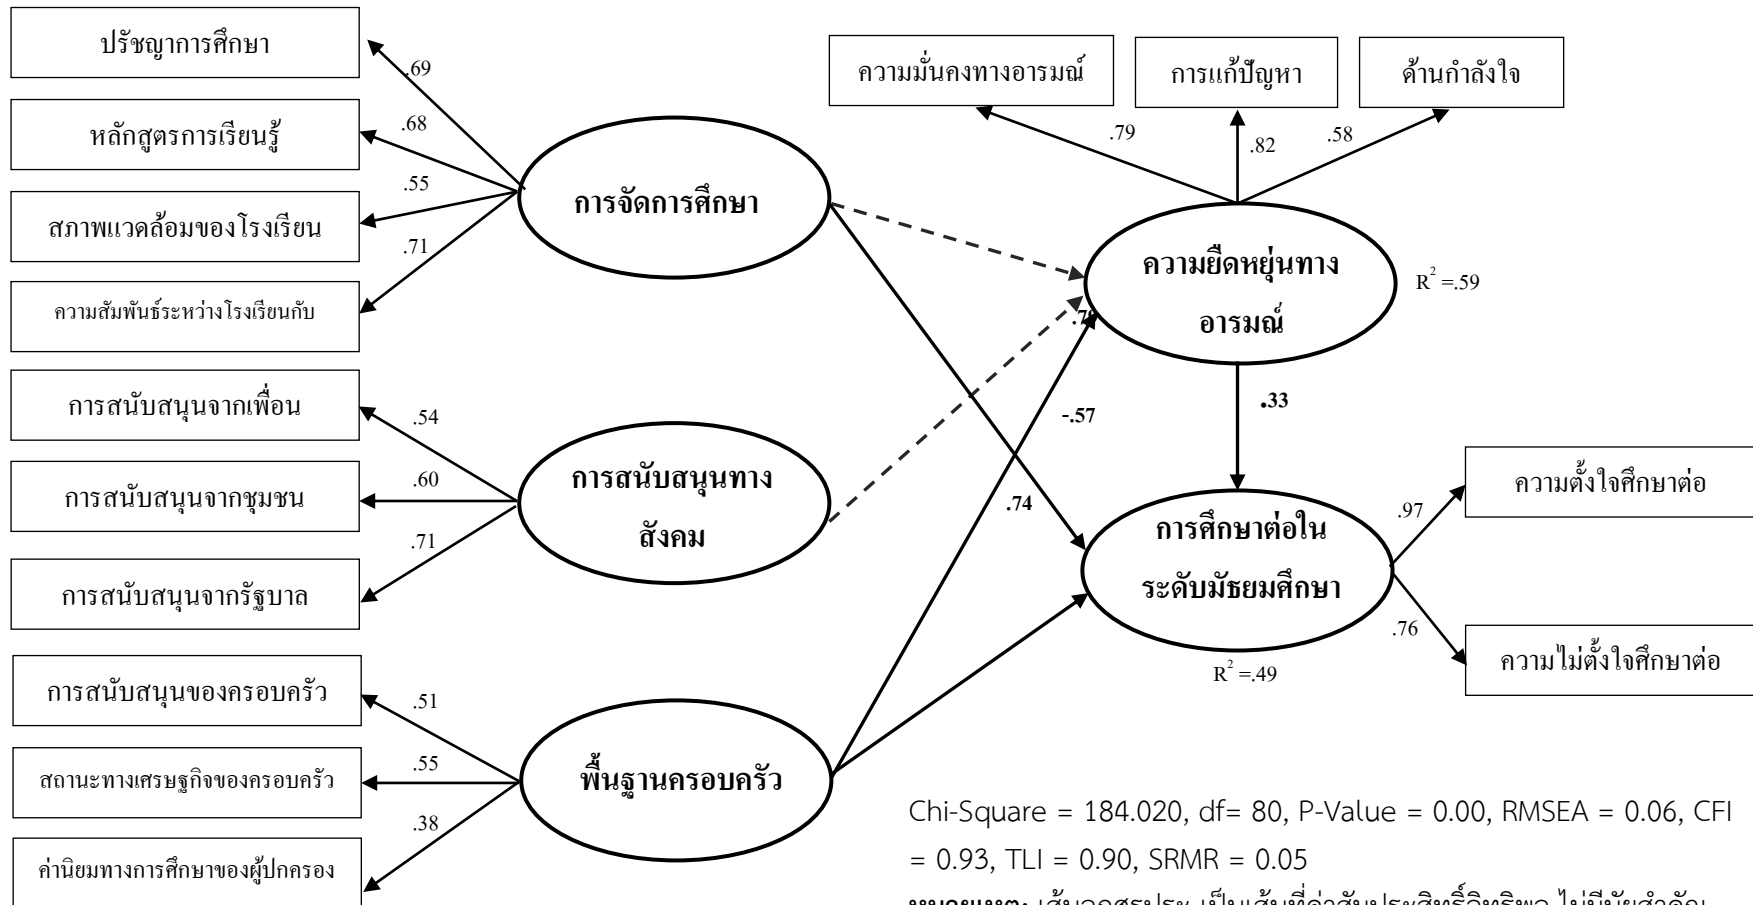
ปรัชญาการศึกษา

หลักสูตรการเรียนรู้

สภาพแวดล้อมของโรงเรียน

ความสัมพันธ์ระหว่างโรงเรียนกับ

การสนับสนุนจากเพื่อน

การสนับสนุนจากชุมชน

การสนับสนุนจากรัฐบาล

การสนับสนุนของครอบครัว

สถานะทางเศรษฐกิจของครอบครัว

ค่านิยมทางการศึกษาของผู้ปกครอง

.69
.68
.55
.71

.54
.60
.71

.51
.55
.38

การจัดการศึกษา

การสนับสนุนทางสังคม

พื้นฐานครอบครัว

ความมั่นคงทางอารมณ์

การแก้ปัญหา

ด้านกำลังใจ

.79
.82
.58

ความยืดหยุ่นทางอารมณ์

$R^2$ =.59

.7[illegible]

-.57

.74

.33

การศึกษาต่อในระดับมัธยมศึกษา

$R^2$ =.49

ความตั้งใจศึกษาต่อ

ความไม่ตั้งใจศึกษาต่อ

.97
.76

Chi-Square = 184.020, df= 80, P-Value = 0.00, RMSEA = 0.06, CFI = 0.93, TLI = 0.90, SRMR = 0.05

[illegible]